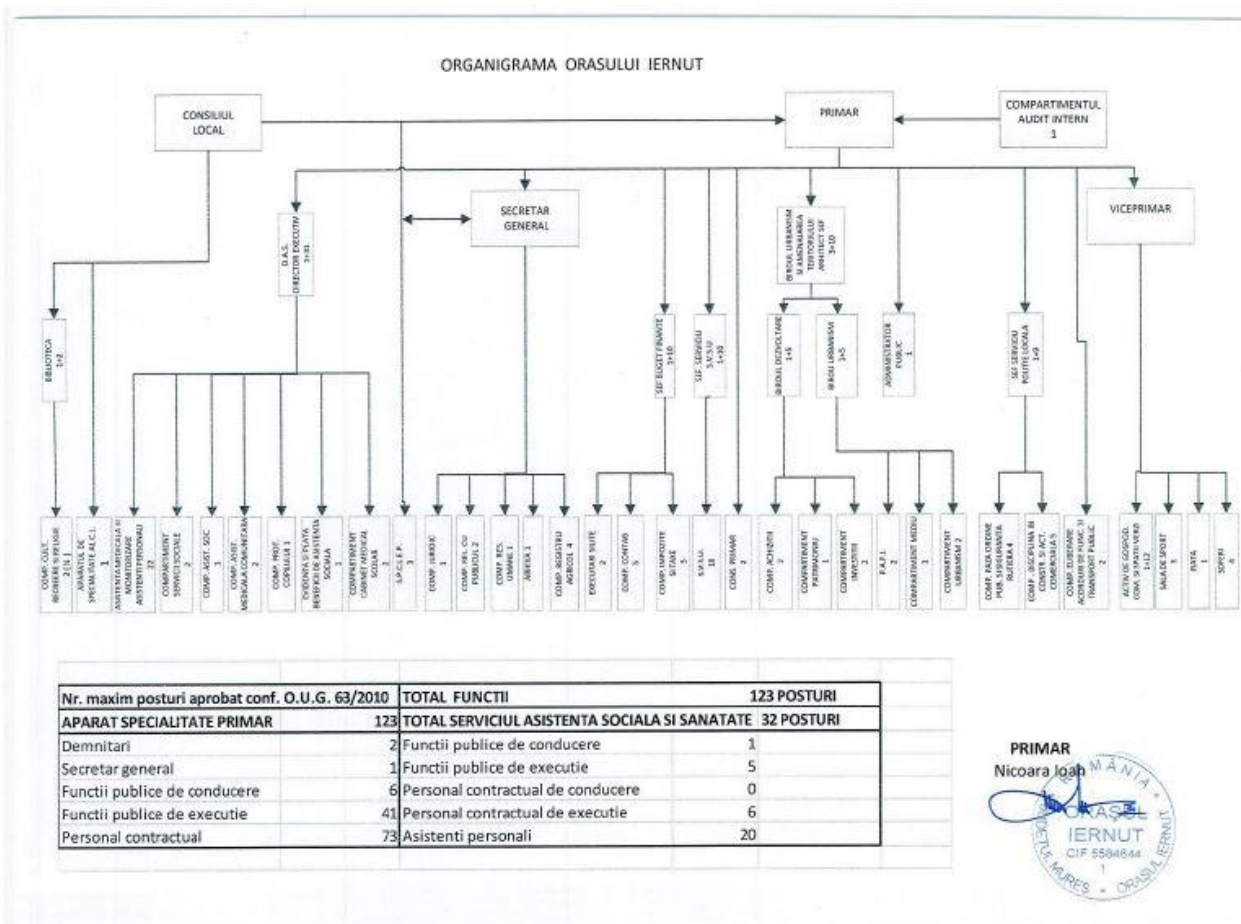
ORGANIGRAMA ORASULUI IERNUT

CONSILIUL LOCAL

PRIMAR

COMPARTIMENTUL AUDIT INTERN 1

D.A.S. DIRECTOR EXECUTIV 1+31

SECRETAR GENERAL

SEF BUGET FINANTE 1+18

SEF SERVICIU S.V.S.U. 1+10

BIROUL URBANISM SI AMENAJAREA TERITORIULUI ARHITECT SEF 3+10

ADMINISTRATOR PUBLIC 1

SEF SERVICIU POLITIE LOCALA 1+9

VICEPRIMAR

BIBLIOTECA 1+2

BIROUL DEZVOLTARE 1+5

BIROUL URBANISM 1+5

COMP. CULT. BIBLIOTECA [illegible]

APARATUL DE SPECIALITATE AL C.L. 1

ASISTENTA MEDICALA SI MONITORIZARE ASISTENTI PERSONALI 22

COMPARTIMENT SERVICII SOCIALE 2

COMP. ASIST. SOC. 1

COMP. ASIST. MEDICALA COMUNITARA 2

COMP. PROT. COPILULUI 1

EVIDENTA SI PLATA BENEFICII DE ASISTENTA SOCIALA 1

COMPARTIMENT CABINET MEDICAL SCOLAR

S.P.C.L.E.P. 3

COMP. JURIDIC 1

COMP. REL. CU PUBLICUL 2

COMP. RES. UMANE 1

ARHIVA 1

COMP. REGISTRU AGRICOL 4

EXECUTARI SILITE 2

COMP. CONTAB. 5

COMP. IMPOZITE SI TAXE 3

S.V.S.U. 10

CONS. PRIMAR 2

COMP. ACHIZITII 2

COMPARTIMENT PATRIMONIU 1

COMPARTIMENT INVESTITII 2

P.A.P.I. 2

COMPARTIMENT MEDIU 1

COMPARTIMENT URBANISM 2

COMP. PAZA ORDINE PUB. SI SIGURANTA RUTIERA 4

COMP. DISCIPLINA IN CONSTR. SI ACT. COMERCIALE 5

COMP. ELIBERARE ACORDURI DE FUNC. SI TRANSPORT PUBLIC 2

ACTIV. DE GOSPOD. COM. SI SPATII VERZI 1+12

SALA DE SPORT 5

PIATA 1

SOFERI 4

| Nr. maxim posturi aprobat conf. O.U.G. 63/2010 | | TOTAL FUNCTII | 123 POSTURI |
|---|---|---|---|
| APARAT SPECIALITATE PRIMAR | 123 | TOTAL SERVICIUL ASISTENTA SOCIALA SI SANATATE | 32 POSTURI |
| Demnitari | 2 | Functii publice de conducere | 1 |
| Secretar general | 1 | Functii publice de executie | 5 |
| Functii publice de conducere | 6 | Personal contractual de conducere | 0 |
| Functii publice de executie | 41 | Personal contractual de executie | 6 |
| Personal contractual | 73 | Asistenti personali | 20 |

PRIMAR
Nicoara Ioan

ROMÂNIA ORAŞUL IERNUT CIF 5584644 1 JUDEŢUL MUREŞ ORAŞUL IERNUT